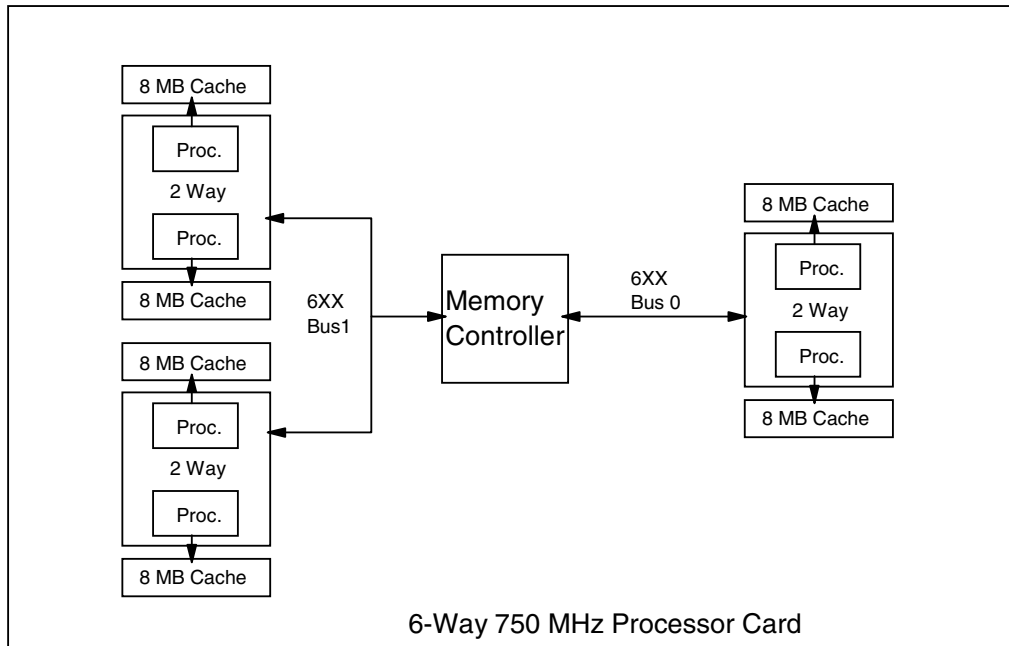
8 MB Cache

Proc.

2 Way

Proc.

8 MB Cache

8 MB Cache

Proc.

2 Way

Proc.

8 MB Cache

6XX
Bus1

Memory
Controller

6XX
Bus 0

8 MB Cache

Proc.

2 Way

Proc.

8 MB Cache

6-Way 750 MHz Processor Card